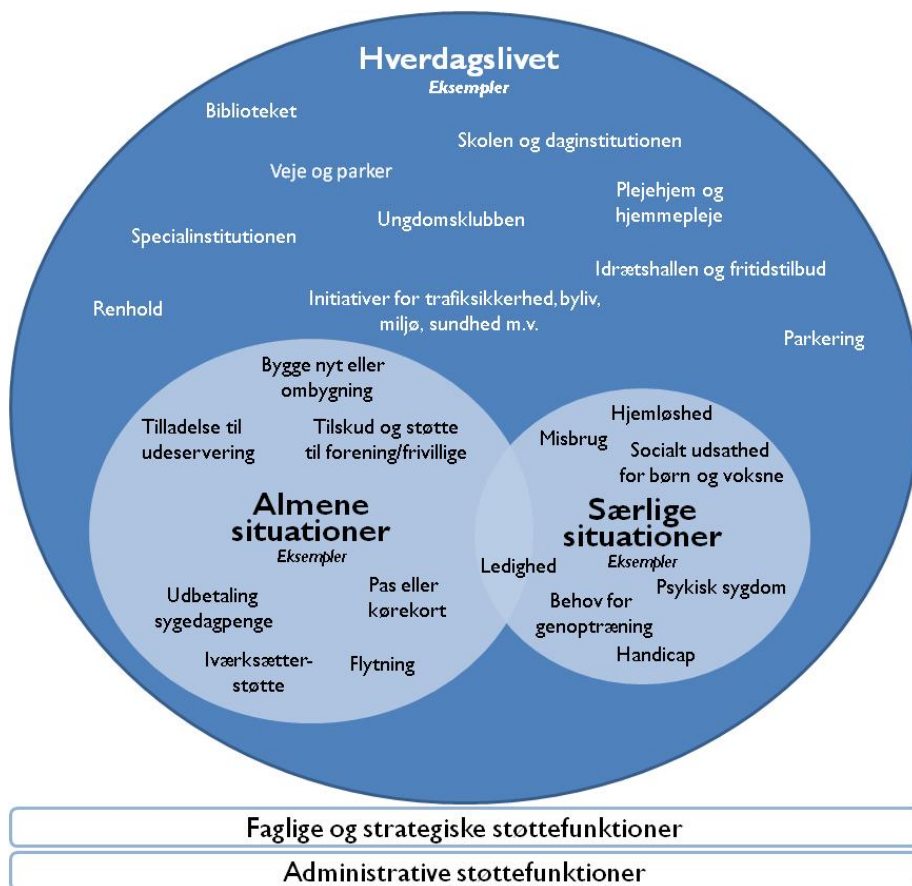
Hverdagslivet
Eksempler

Biblioteket

Skolen og daginstitutionen

Veje og parker

Plejehjem og hjemmepleje

Ungdomsklubben

Specialinstitutionen

Idrætshallen og fritidstilbud

Renhold

Initiativer for trafiksikkerhed, byliv, miljø, sundhed m.v.

Parkering

Bygge nyt eller ombygning

Tilladelse til udeservering

Tilskud og støtte til forening/frivillige

Almene situationer
Eksempler

Udbetaling sygedagpenge

Pas eller kørekort

Iværksætterstøtte

Flytning

Hjemløshed

Misbrug

Socialt udsathed for børn og voksne

Særlige situationer
Eksempler

Ledighed

Psykisk sygdom

Behov for genoptræning

Handicap

Faglige og strategiske støttefunktioner

Administrative støttefunktioner